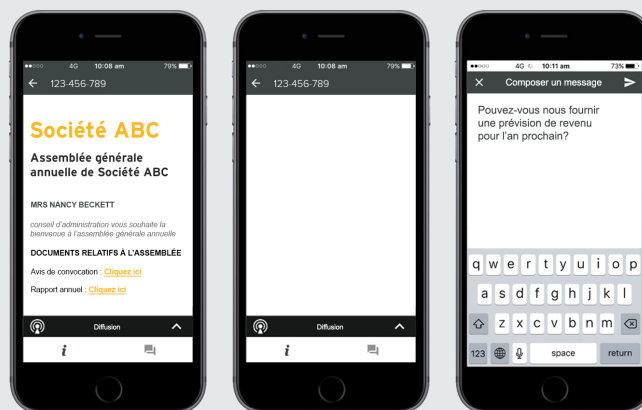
●●○○○ 4G 10:08 am 79%

123-456-789

Société ABC

Assemblée générale annuelle de Société ABC

MRS NANCY BECKETT

conseil d'administration vous souhaite la bienvenue à l'assemblée générale annuelle

DOCUMENTS RELATIFS À L'ASSEMBLÉE

Avis de convocation : Cliquez ici

Rapport annuel : Cliquez ici

Diffusion

i

●●○○○ 4G 10:08 am 79%

123-456-789

Diffusion

i

●●○○○ 4G 10:11 am 73%

Composer un message

Pouvez-vous nous fournir une prévision de revenu pour l'an prochain?

q w e r t y u i o p
a s d f g h j k l
z x c v b n m
123 space return